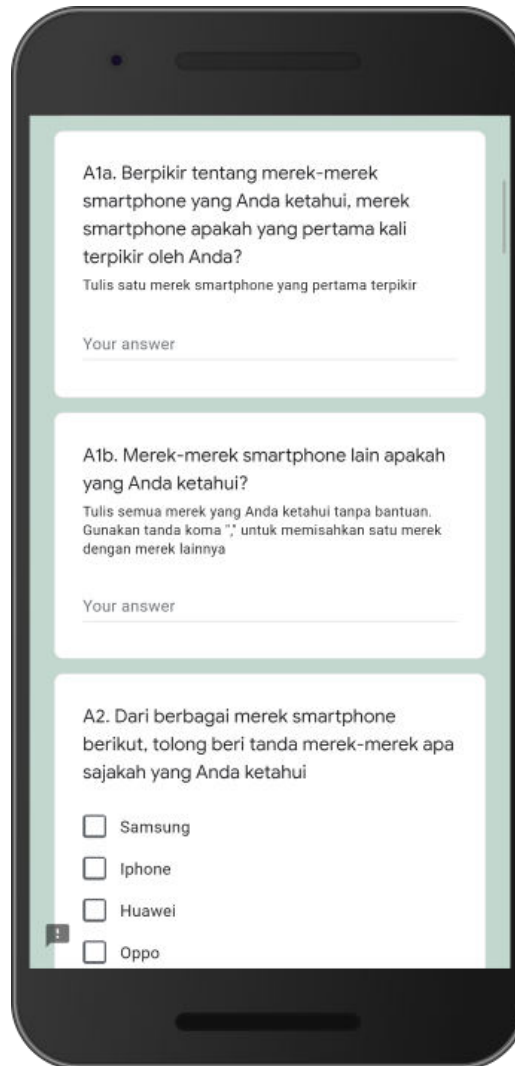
A1a. Berpikir tentang merek-merek smartphone yang Anda ketahui, merek smartphone apakah yang pertama kali terpikir oleh Anda?

Tulis satu merek smartphone yang pertama terpikir

Your answer

A1b. Merek-merek smartphone lain apakah yang Anda ketahui?

Tulis semua merek yang Anda ketahui tanpa bantuan. Gunakan tanda koma "," untuk memisahkan satu merek dengan merek lainnya

Your answer

A2. Dari berbagai merek smartphone berikut, tolong beri tanda merek-merek apa sajakah yang Anda ketahui

Samsung

Iphone

Huawei

Oppo